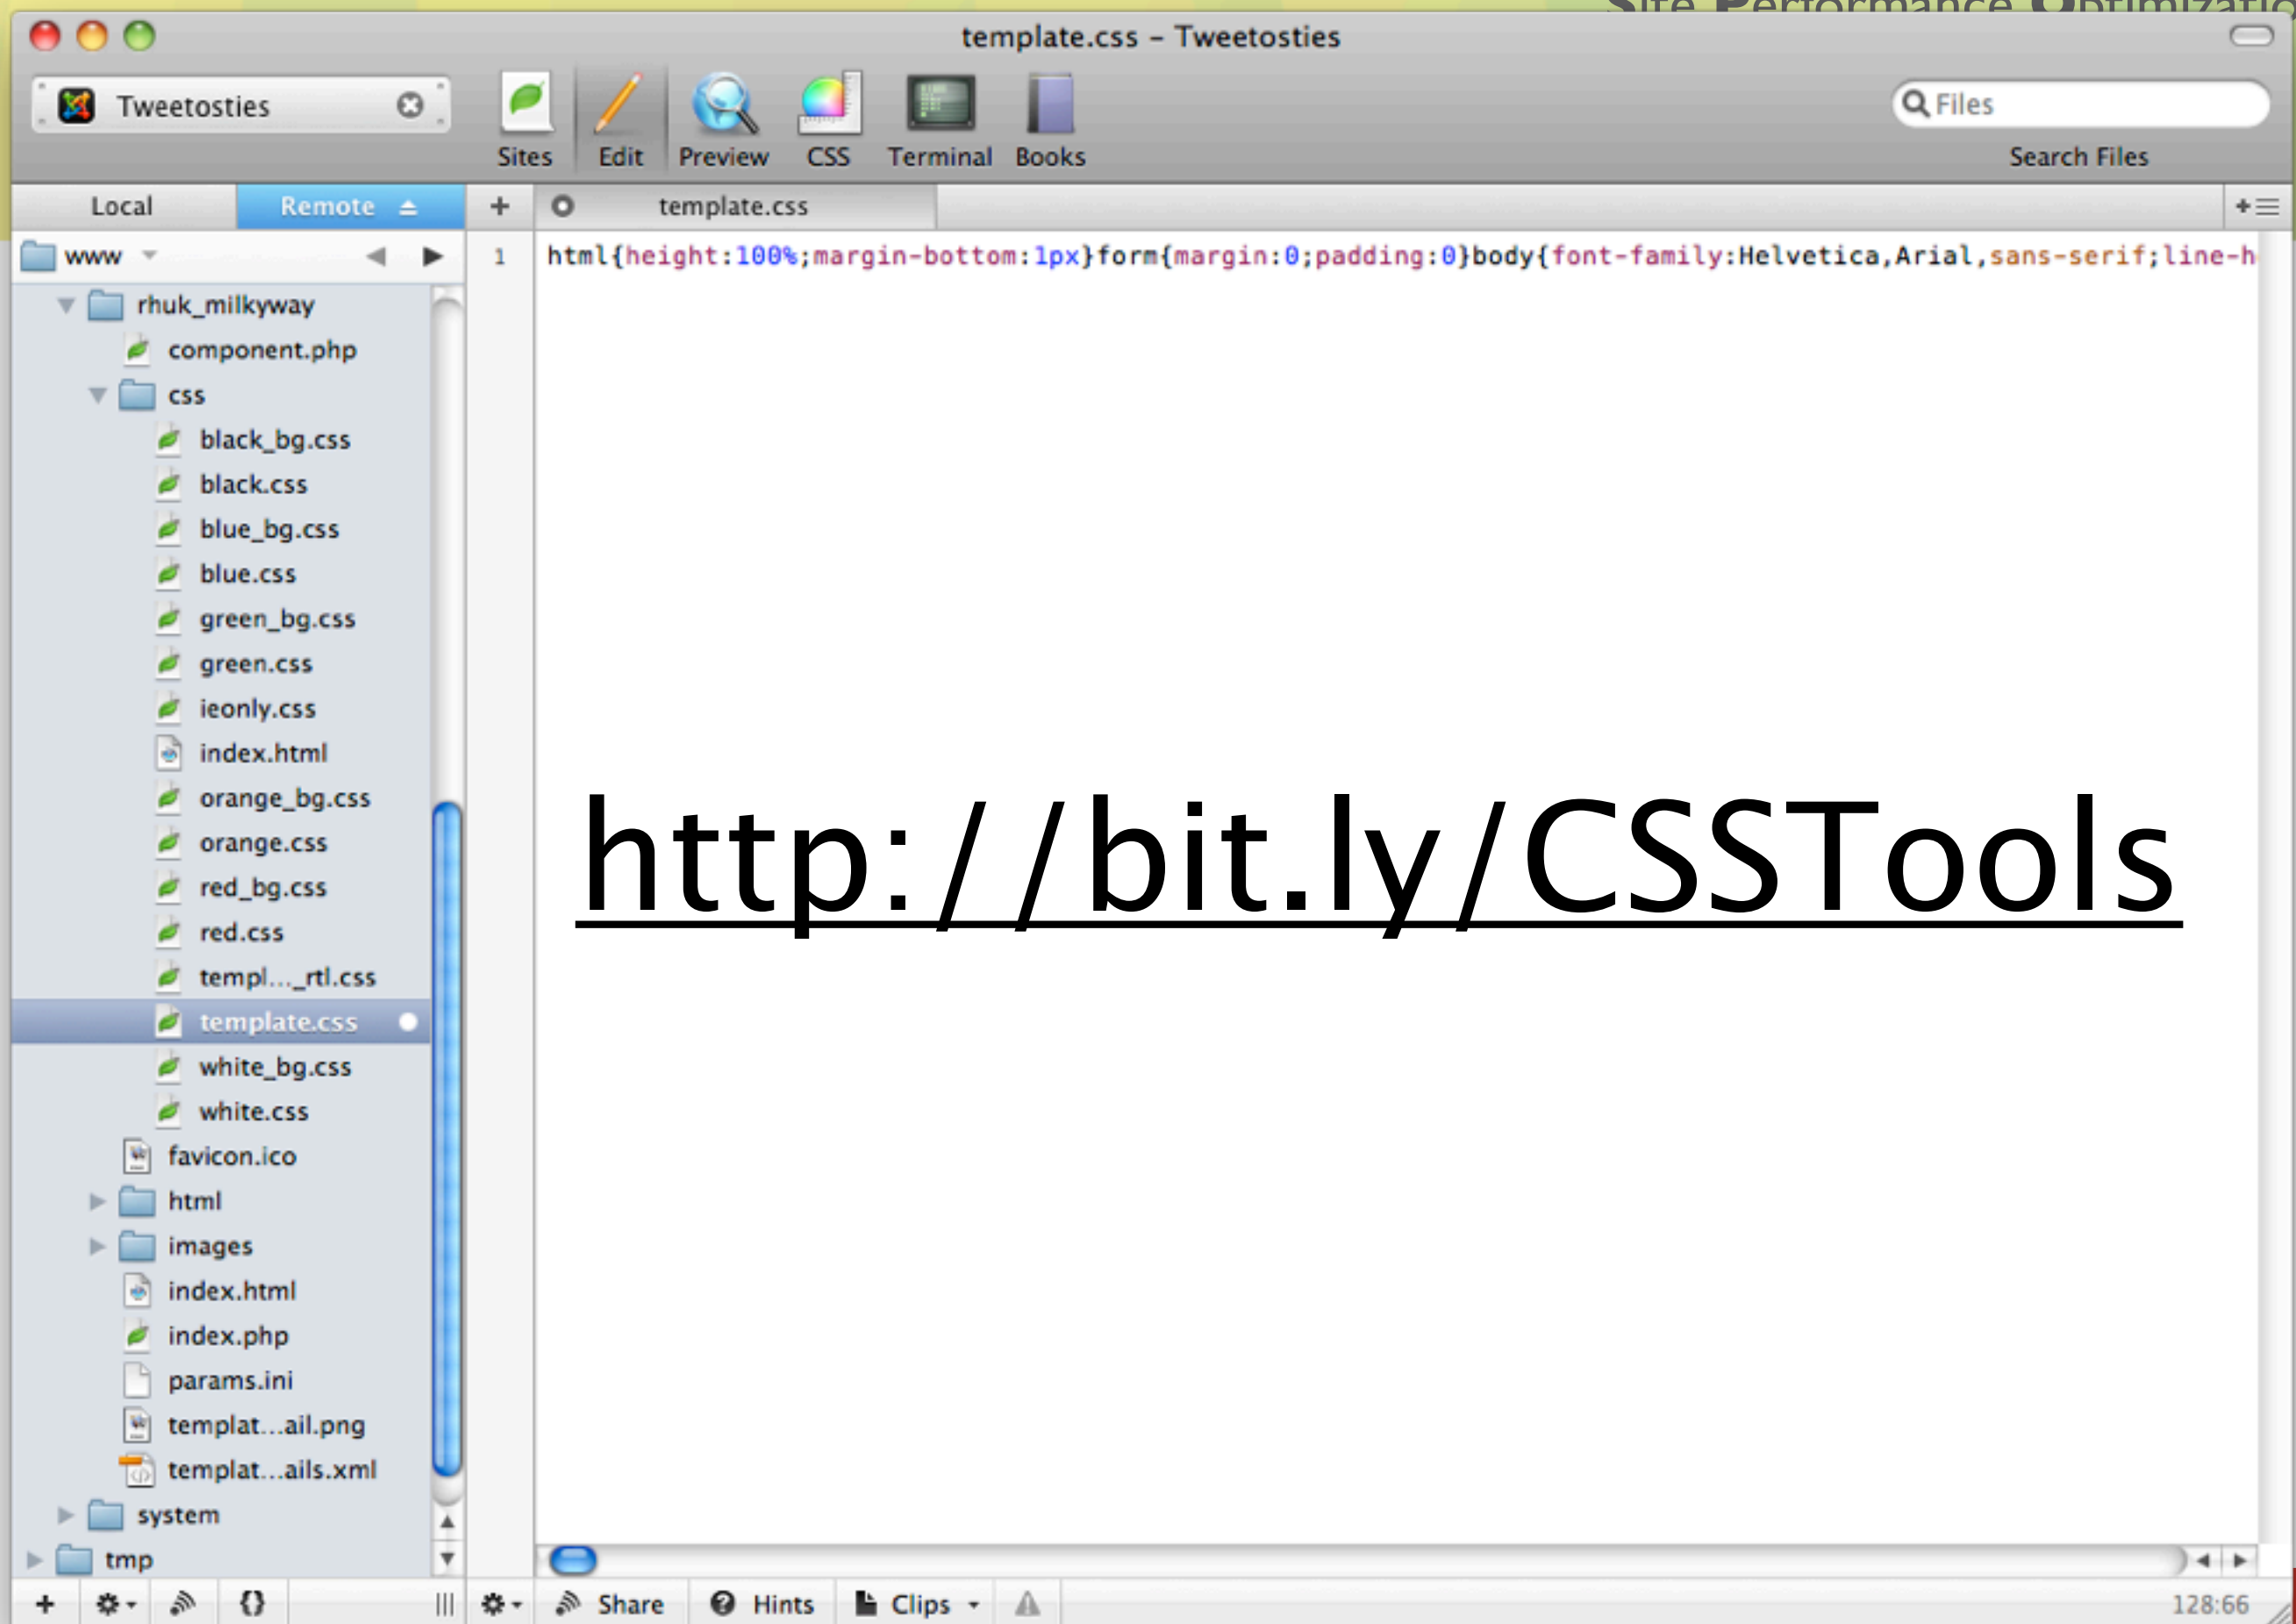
Site Performance Optimizatio

template.css – Tweetosties

Tweetosties

Sites Edit Preview CSS Terminal Books

Files

Search Files

Local Remote

template.css

www

1 html{height:100%;margin-bottom:1px}form{margin:0;padding:0}body{font-family:Helvetica,Arial,sans-serif;line-h

rhuk_milkyway
component.php
css
black_bg.css
black.css
blue_bg.css
blue.css
green_bg.css
green.css
ieonly.css
index.html
orange_bg.css
orange.css
red_bg.css
red.css
templ..._rtl.css
template.css
white_bg.css
white.css
favicon.ico
html
images
index.html
index.php
params.ini
templat...ail.png
templat...ails.xml
system
tmp

http://bit.ly/CSSTools

Share Hints Clips

128:66